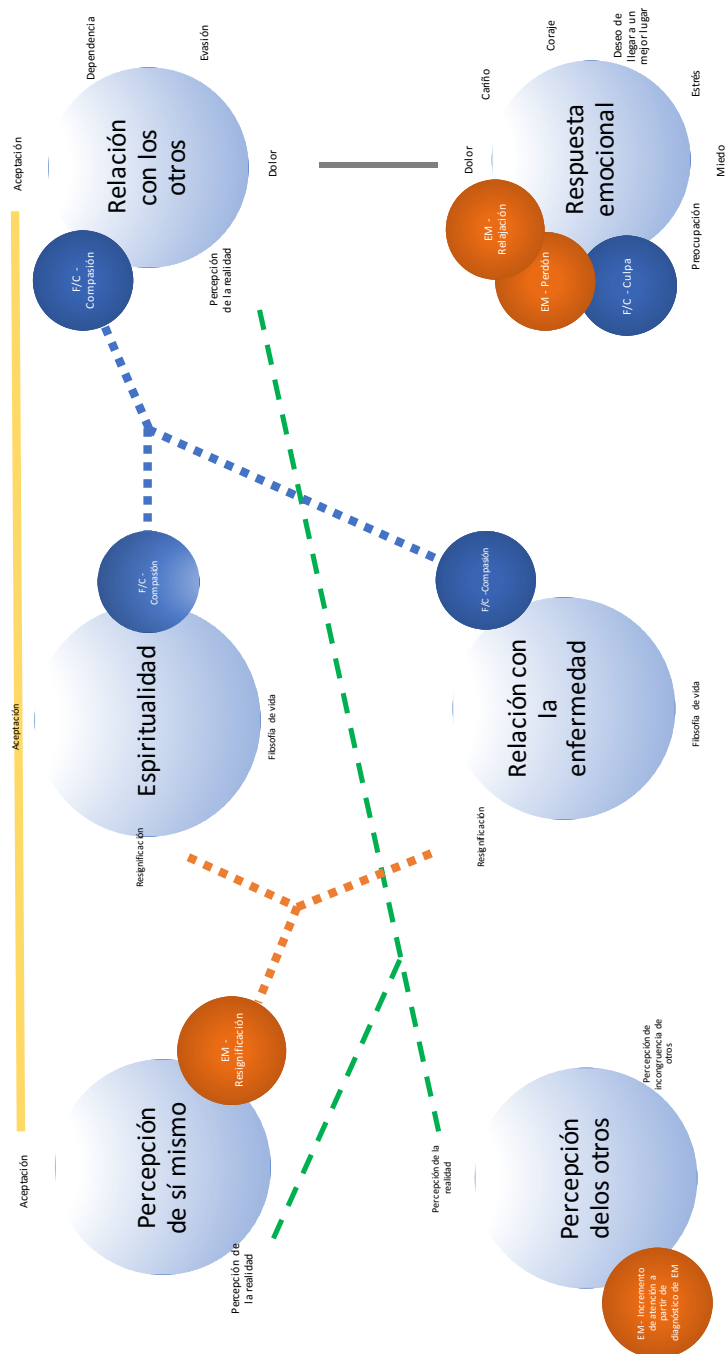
Aceptación

Dependencia

Evasión

Relación con los otros

Dolor

F/C - Compasión

Percepción de la realidad

Cariño

Coraje

Deseo de llegar a un mejor lugar

Estrés

Dolor

Respuesta emocional

Miedo

EM - Relajación

EM - Perdón

F/C - Culpa

Preocupación

Aceptación

F/C - Compasión

Espiritualidad

Filosofía de vida

Resignificación

F/C -Compasión

Relación con la enfermedad

Filosofía de vida

Resignificación

EM - Resignificación

Aceptación

Percepción de sí mismo

Percepción de la realidad

Percepción de la realidad

Percepción de incongruencia de otros

Percepción delos otros

EM - Incremento de atención a partir de diagnóstico de EM